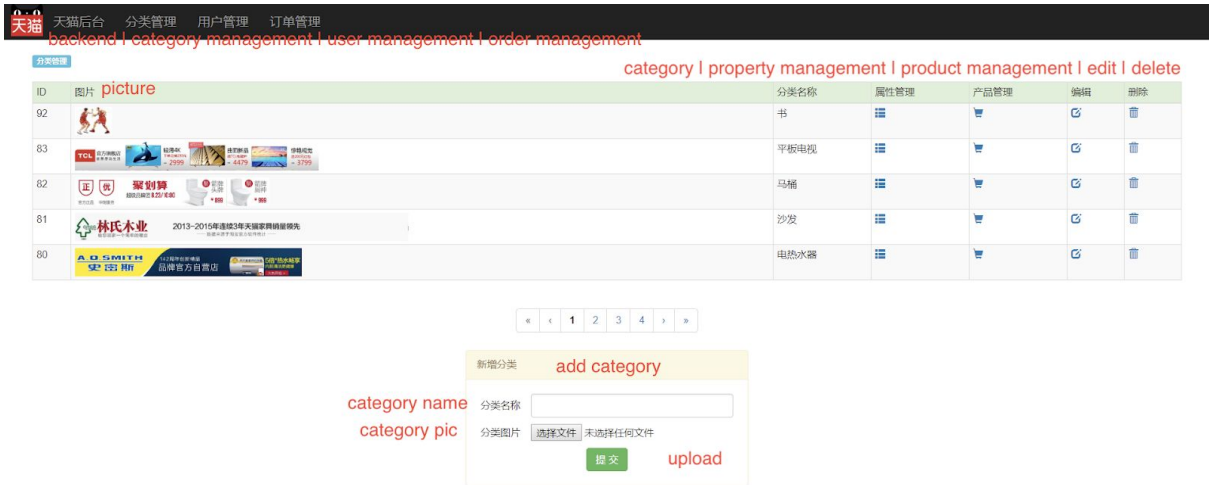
天猫 天猫后台 分类管理 用户管理 订单管理
backend l category management l user management l order management

分类管理

category l property management l product management l edit l delete

| ID | 图片 picture | 分类名称 | 属性管理 | 产品管理 | 编辑 | 删除 |
|---|---|---|---|---|---|---|
| 92 | | 书 | | | | |
| 83 | TCL 官方旗舰店 轻薄4K 2999 4479 3799 | 平板电视 | | | | |
| 82 | 正 优 聚划算 | 马桶 | | | | |
| 81 | 林氏木业 2013-2015年连续3年天猫家具销量领先 | 沙发 | | | | |
| 80 | A.O.SMITH 史密斯 品牌官方自营店 | 电热水器 | | | | |

« ‹ 1 2 3 4 › »

新增分类 add category

category name 分类名称
category pic 分类图片 选择文件 未选择任何文件
提交 upload